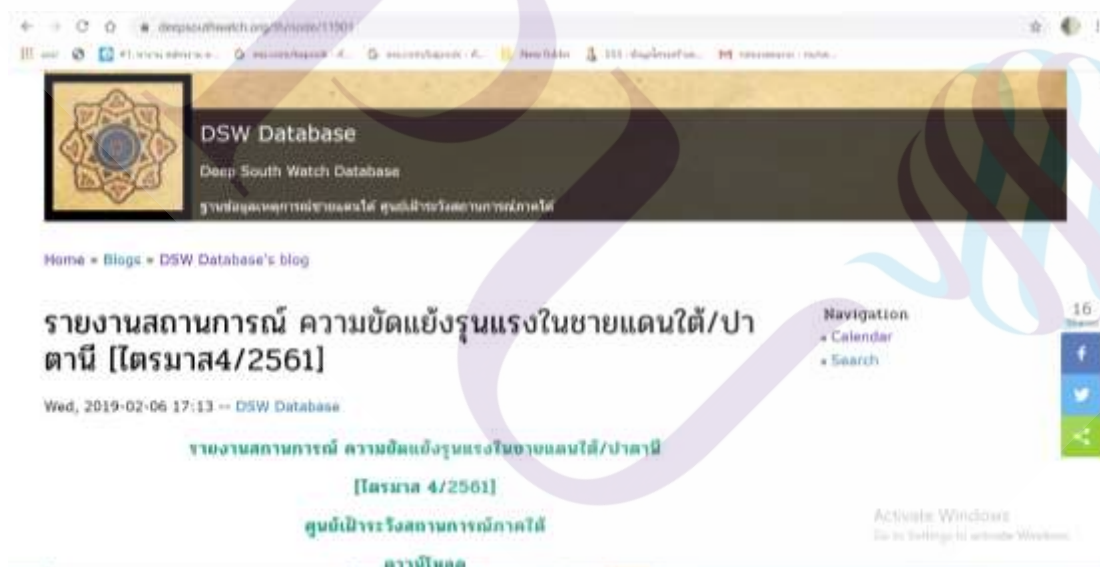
deepsouthwatch.org/th/node/11901

DSW Database

Deep South Watch Database

ฐานข้อมูลเหตุการณ์ชายแดนใต้ ศูนย์เฝ้าระวังสถานการณ์ภาคใต้

Home » Blogs » DSW Database's blog

รายงานสถานการณ์ ความขัดแย้งรุนแรงในชายแดนใต้/ปาตานี [ไตรมาส4/2561]

Wed, 2019-02-06 17:13 -- DSW Database

รายงานสถานการณ์ ความขัดแย้งรุนแรงในชายแดนใต้/ปาตานี

[ไตรมาส 4/2561]

ศูนย์เฝ้าระวังสถานการณ์ภาคใต้

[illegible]

Navigation
» Calendar
» Search

16
Shares

Activate Windows
Go to Settings to activate Windows.